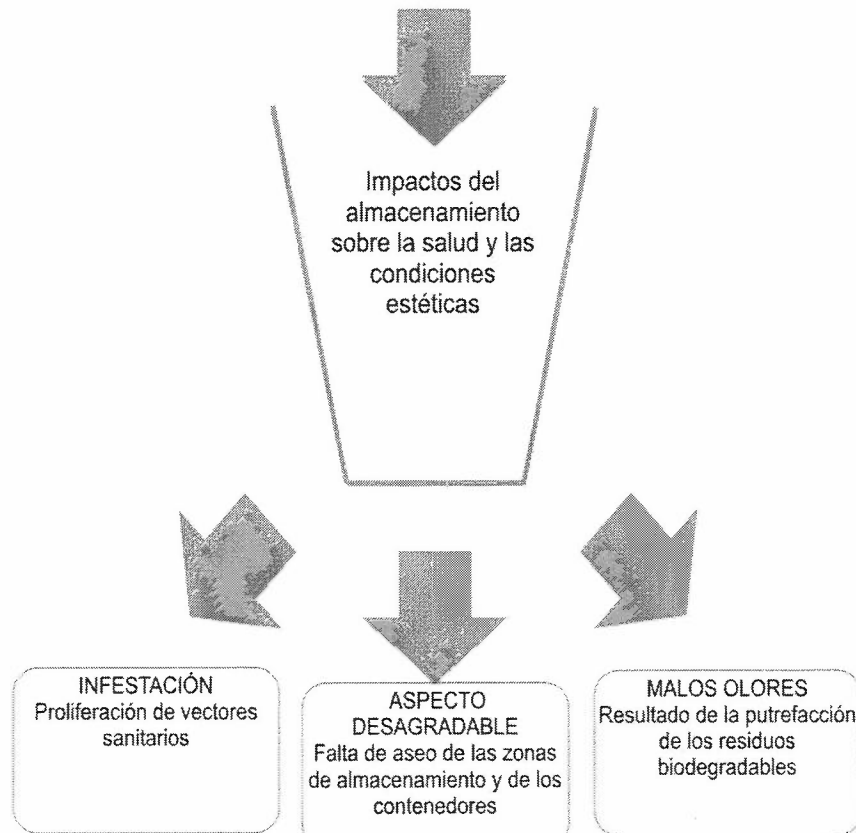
Impactos del almacenamiento sobre la salud y las condiciones estéticas

INFESTACIÓN
Proliferación de vectores sanitarios

ASPECTO DESAGRADABLE
Falta de aseo de las zonas de almacenamiento y de los contenedores

MALOS OLORES
Resultado de la putrefacción de los residuos biodegradables